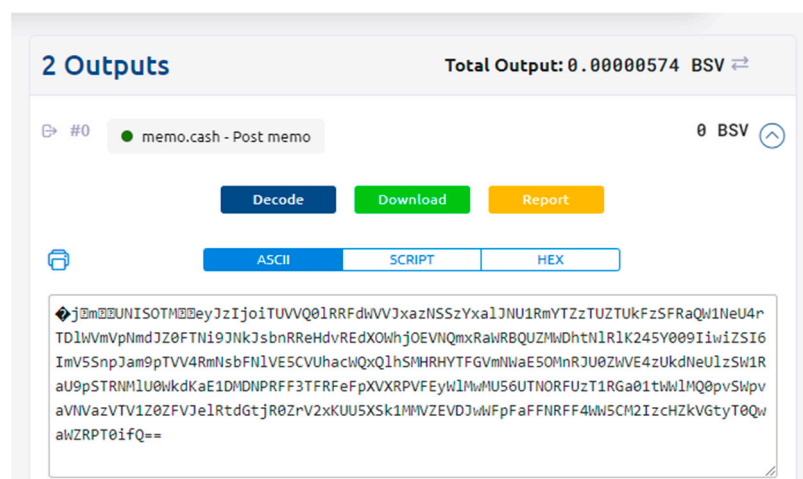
2 Outputs

Total Output: 0.00000574 BSV

#0

memo.cash - Post memo

0 BSV

Decode

Download

Report

ASCII

SCRIPT

HEX

�j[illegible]m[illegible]UNISOTM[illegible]eyJzIjoiTUVVQ0lRRFdWVVJxazNSSzYxalJNU1RmYTZzTUZTUkFzSFRaQW1NeU4rTDlWVmVpNmdJZ0FTNi9JNkJsbnRReHdvREdXOWhjOEVNQmxRaWRBQUZMWDhtNlRlK245Y009IiwiZSI6ImV5SnpJam9pTVV4RmNsbFNlVE5CVUhacWQxQlhSMHRHYTFGVmNWaE5OMnRJU0ZWVE4zUkdNeUlzSW1RaU9pSTRNMlU0WkdKaE1DMDNPRFF3TFRFeFpXVXRPVFEyWlMwMU56UTNORFUzT1RGa01tWWlMQ0pvSWpvaVNVazVTV1Z0ZFVJelRtdGtjR0ZrV2xKUU5XSk1MMVZEVDJwWFpFaFFNRFF4WW5CM2IzcHZkVGtyT0QwaWZRPT0ifQ==